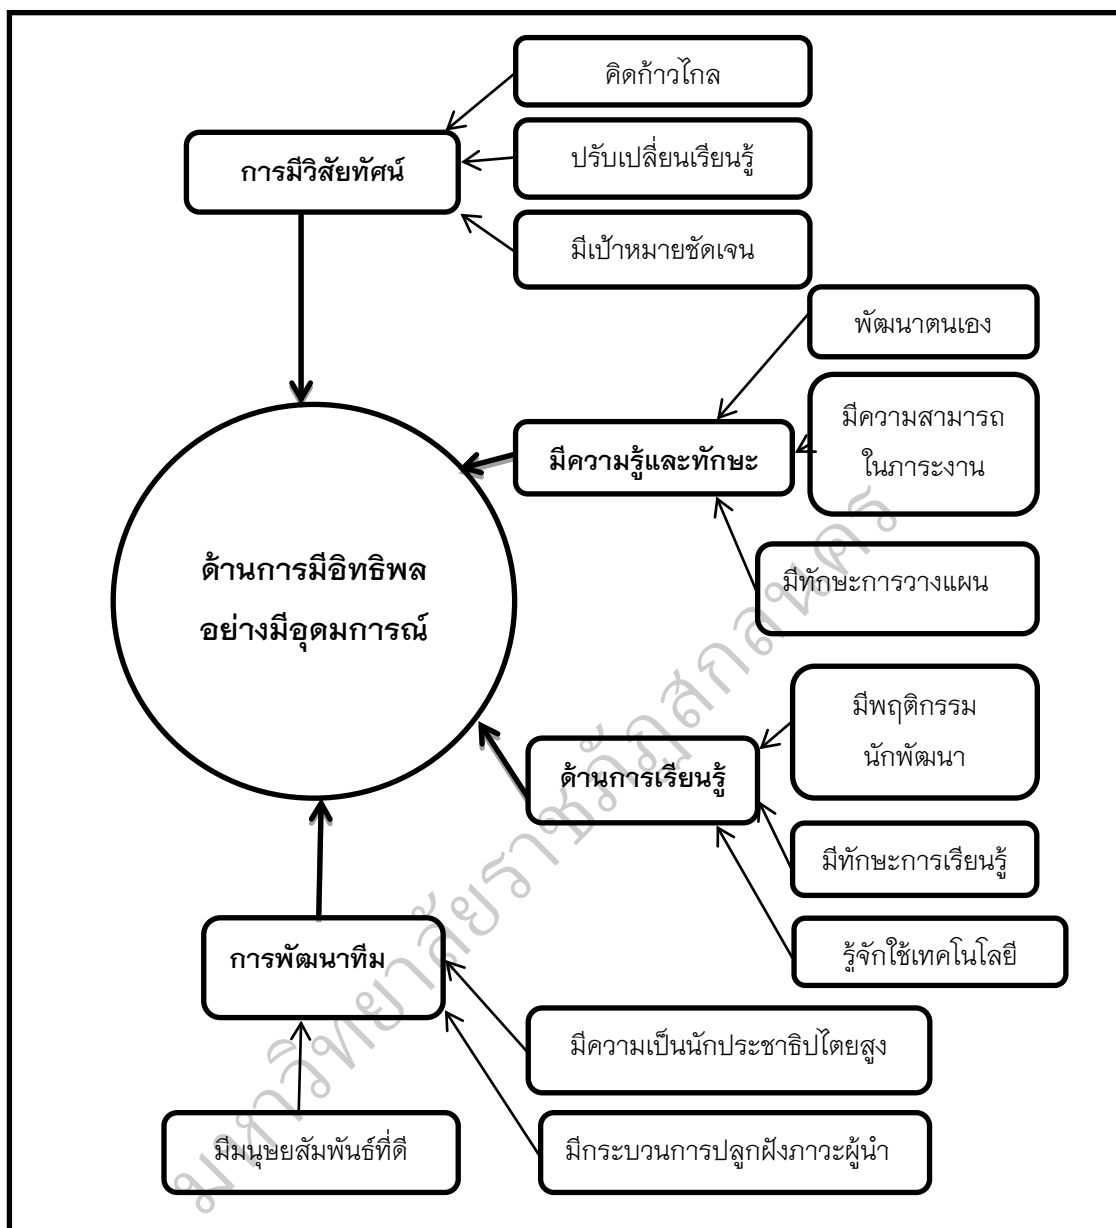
คิดก้าวไกล

การมีวิสัยทัศน์

ปรับเปลี่ยนเรียนรู้

มีเป้าหมายชัดเจน

พัฒนาตนเอง

มีความสามารถในภาระงาน

มีความรู้และทักษะ

ด้านการมีอิทธิพลอย่างมีอุดมการณ์

มีทักษะการวางแผน

มีพฤติกรรมนักพัฒนา

ด้านการเรียนรู้

มีทักษะการเรียนรู้

รู้จักใช้เทคโนโลยี

การพัฒนาทีม

มีความเป็นนักประชาธิปไตยสูง

มีมนุษยสัมพันธ์ที่ดี

มีกระบวนการปลูกฝังภาวะผู้นำ

มหาวิทยาลัยราชภัฏสกลนคร